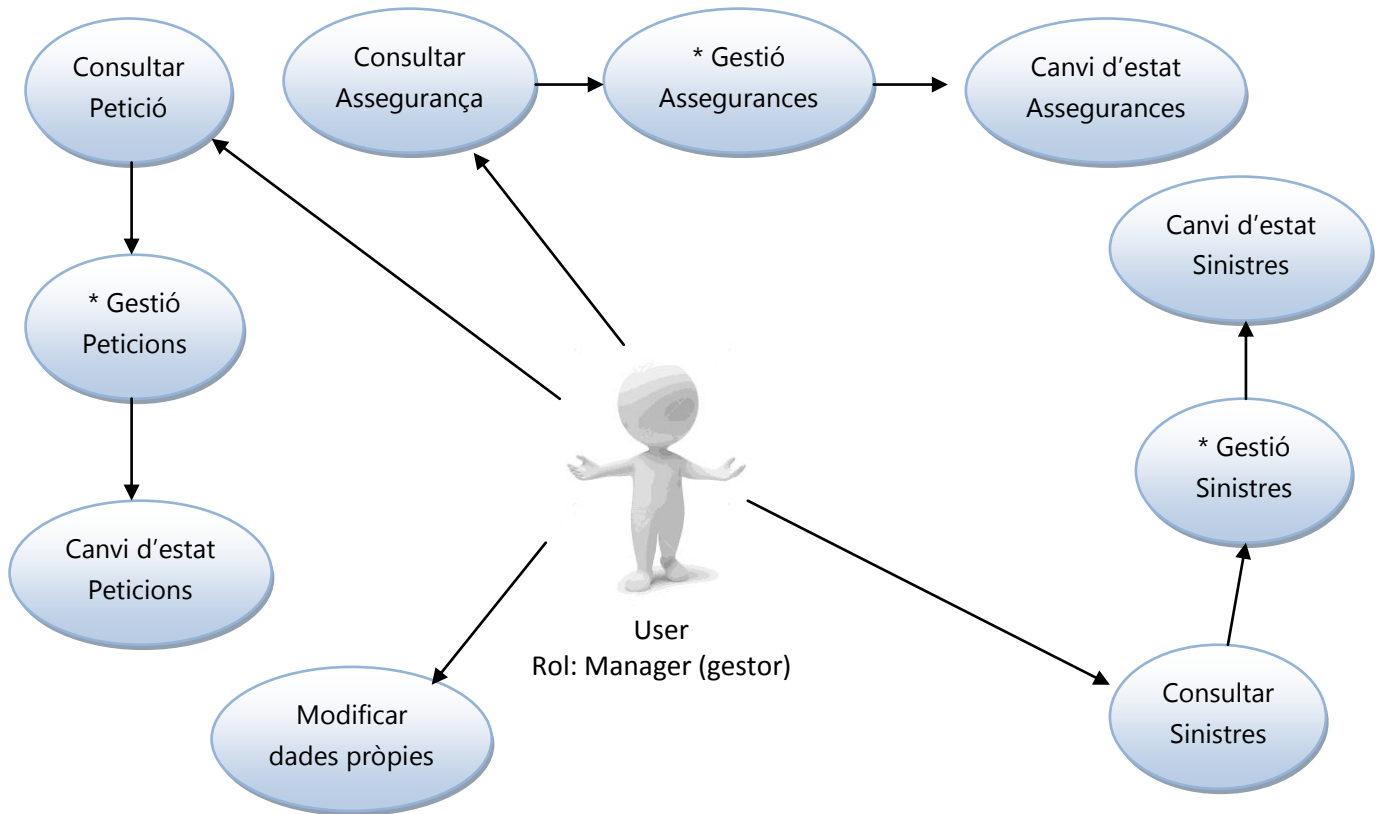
Consultar Petició

Consultar Assegurança

* Gestió Assegurances

Canvi d’estat Assegurances

Canvi d’estat Sinistres

* Gestió Peticions

* Gestió Sinistres

Canvi d’estat Peticions

User
Rol: Manager (gestor)

Modificar dades pròpies

Consultar Sinistres